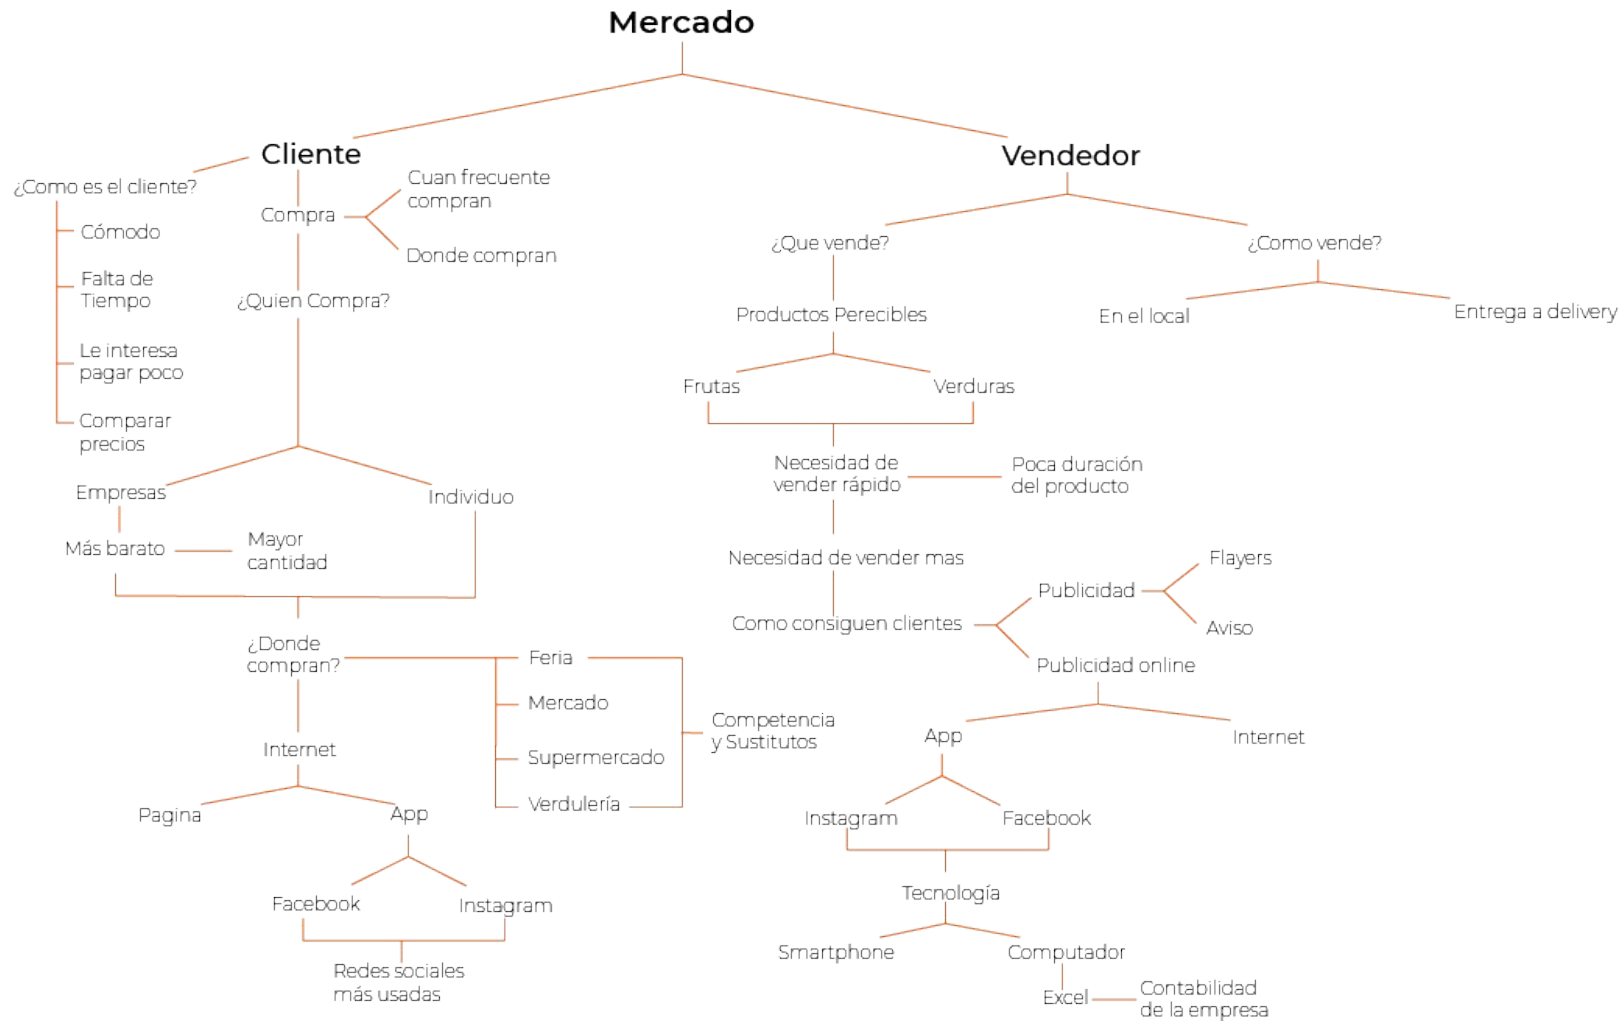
Mercado

Cliente

¿Como es el cliente?

Cómodo

Falta de Tiempo

Le interesa pagar poco

Comparar precios

Compra

Cuan frecuente compran

Donde compran

¿Quien Compra?

Empresas

Individuo

Más barato

Mayor cantidad

¿Donde compran?

Feria

Mercado

Supermercado

Verdulería

Competencia y Sustitutos

Internet

Pagina

App

Facebook

Instagram

Redes sociales más usadas

Vendedor

¿Que vende?

¿Como vende?

Productos Perecibles

En el local

Entrega a delivery

Frutas

Verduras

Necesidad de vender rápido

Poca duración del producto

Necesidad de vender mas

Como consiguen clientes

Publicidad

Flayers

Aviso

Publicidad online

App

Internet

Instagram

Facebook

Tecnología

Smartphone

Computador

Excel

Contabilidad de la empresa